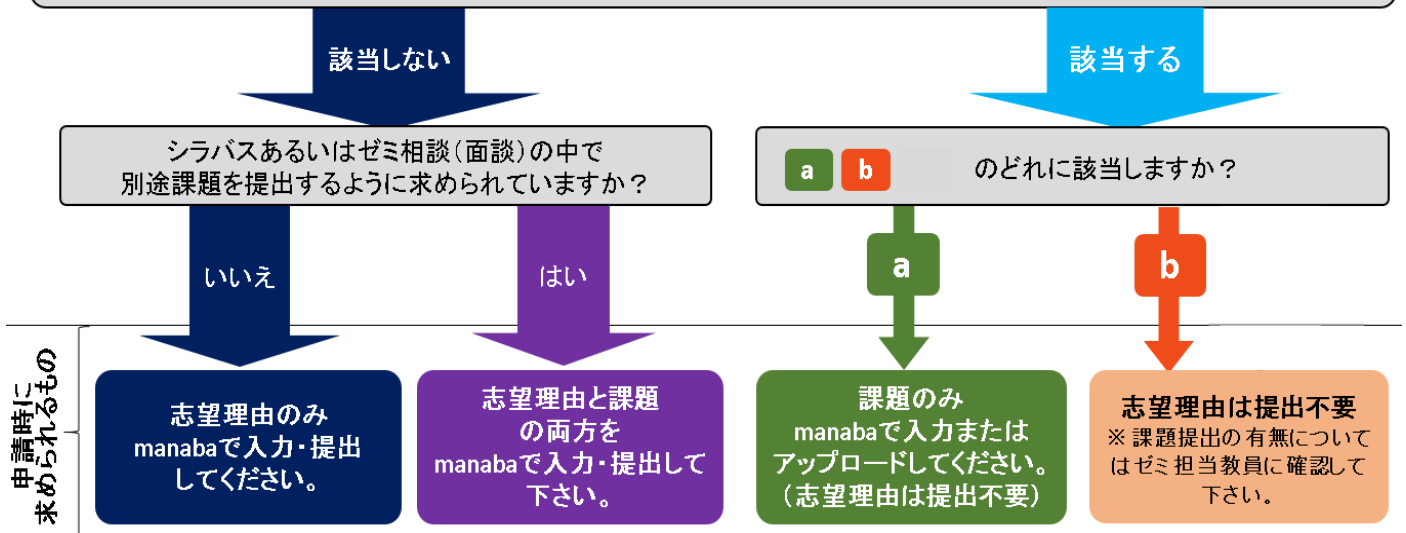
該当しない

該当する

シラバスあるいはゼミ相談（面談）の中で
別途課題を提出するように求められていますか？

a b のどれに該当しますか？

いいえ

はい

a

b

申請時に求められるもの

志望理由のみ
manabaで入力・提出してください。

志望理由と課題の両方をmanabaで入力・提出して下さい。

課題のみ
manabaで入力またはアップロードしてください。
（志望理由は提出不要）

志望理由は提出不要
※課題提出の有無についてはゼミ担当教員に確認して下さい。